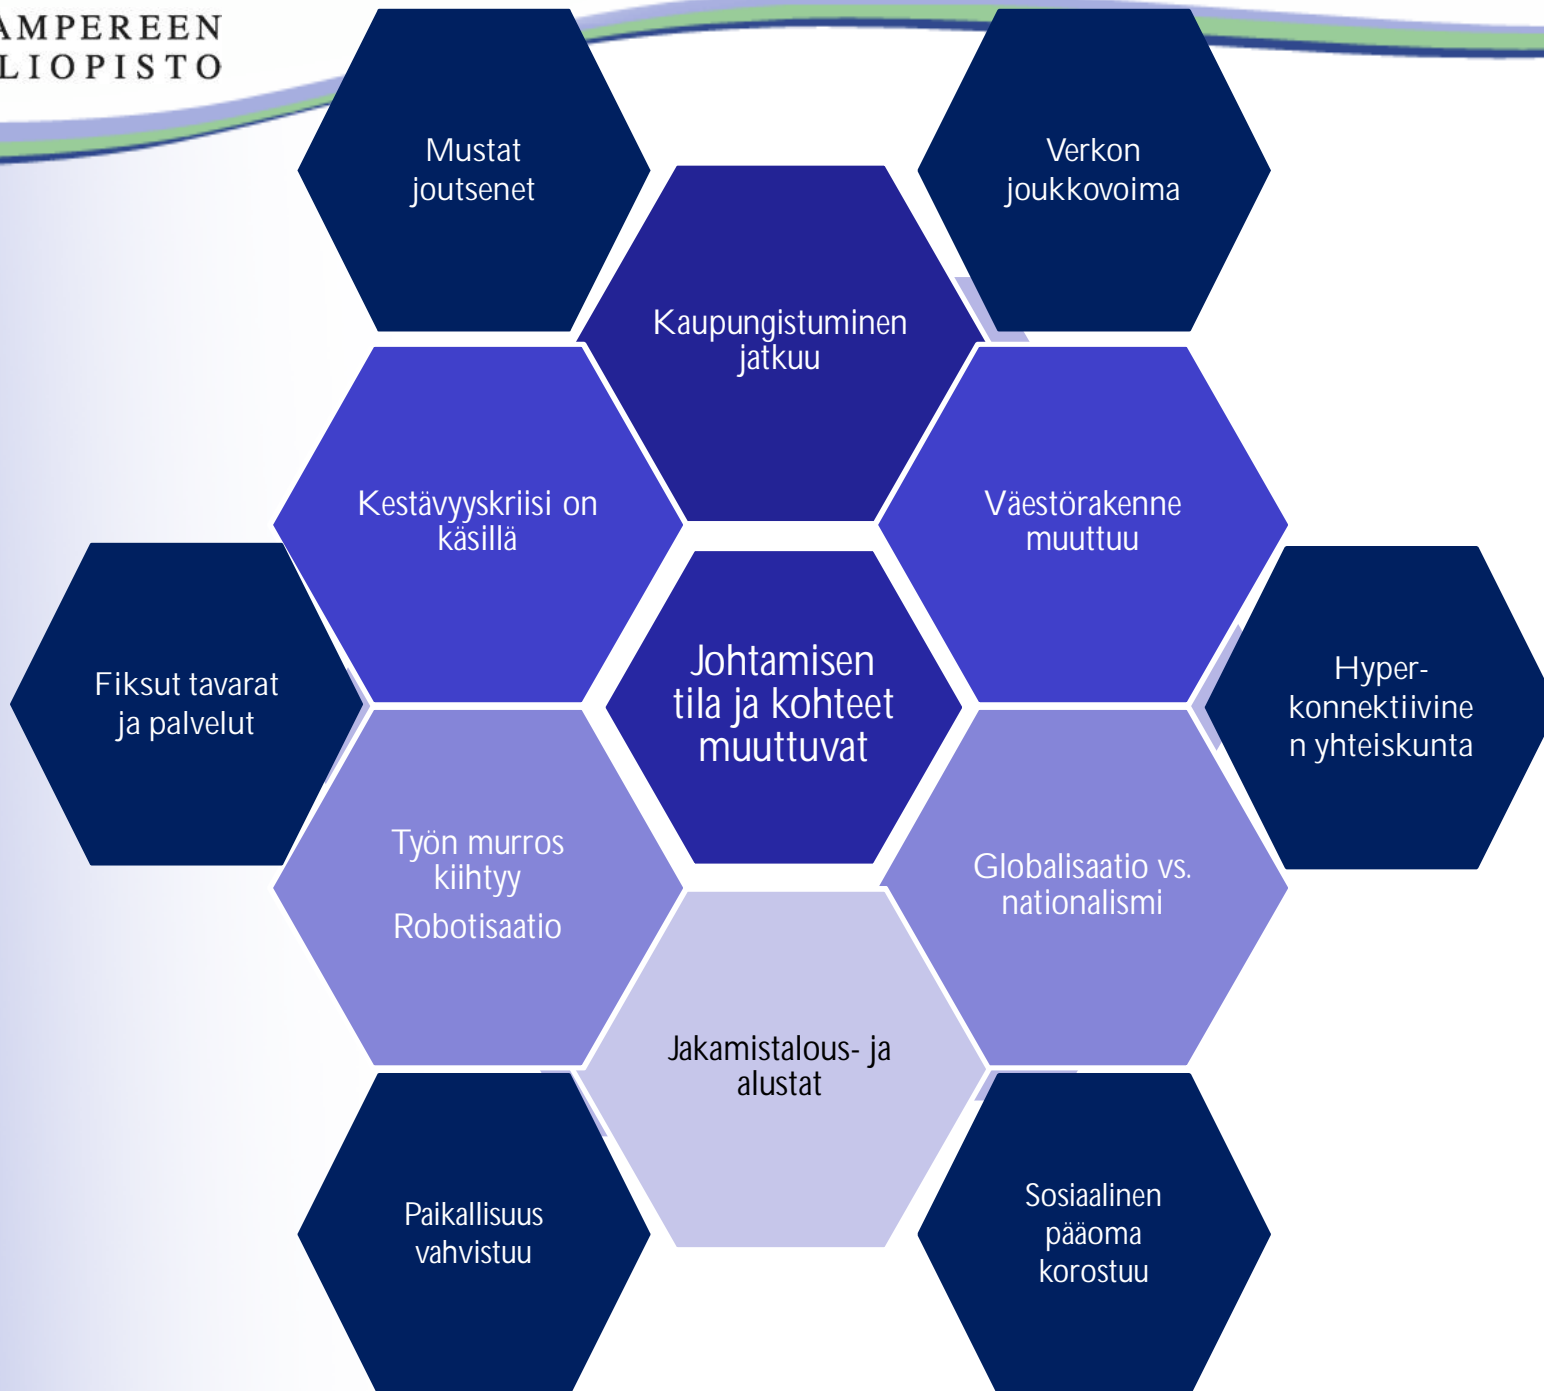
AMPEREEN
LIOPISTO

Mustat joutsenet

Verkon joukkovoima

Kaupungistuminen jatkuu

Kestävyyskriisi on käsillä

Väestörakenne muuttuu

Fiksut tavarat ja palvelut

Johtamisen tila ja kohteet muuttuvat

Hyper-konnektiivinen yhteiskunta

Työn murros kiihtyy
Robotisaatio

Globalisaatio vs. nationalismi

Jakamistalous- ja alustat

Paikallisuus vahvistuu

Sosiaalinen pääoma korostuu